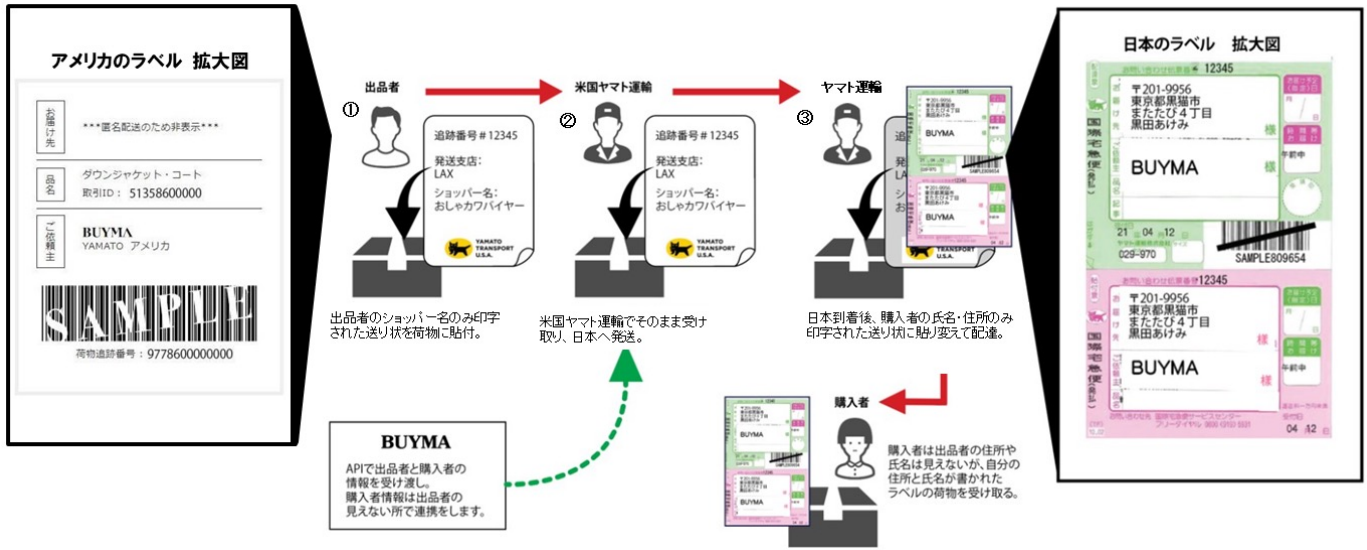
アメリカのラベル 拡大図

お届け先
***匿名配送のため非表示***

品名
ダウンジャケット・コート
取引ID：51358600000

ご依頼主
BUYMA
YAMATO アメリカ

SAMPLE
荷物追跡番号：97786000000000

出品者
①

米国ヤマト運輸
②

ヤマト運輸
③

追跡番号＃12345
発送支店：
LAX
ショッパー名：
おしゃカワバイヤー

YAMATO TRANSPORT U.S.A.

追跡番号＃12345
発送支店：
LAX
ショッパー名：
おしゃカワバイヤー

YAMATO TRANSPORT U.S.A.

出品者のショッパー名のみ印字された送り状を荷物に貼付。

米国ヤマト運輸でそのまま受け取り、日本へ発送。

日本到着後、購入者の氏名・住所のみ印字された送り状に貼り変えて配達。

BUYMA
APIで出品者と購入者の情報を受け渡し。
購入者情報は出品者の見えない所で連携をします。

購入者

購入者は出品者の住所や氏名は見えないが、自分の住所と氏名が書かれたラベルの荷物を受け取る。

日本のラベル 拡大図

12345
〒201-9956
東京都黒猫市
またたび４丁目
黒田あけみ
様
BUYMA
様
国際宅急便
21 04 12
029-970
SAMPLE809654

12345
〒201-9956
東京都黒猫市
またたび４丁目
黒田あけみ
様
BUYMA
様
国際宅急便
04 12